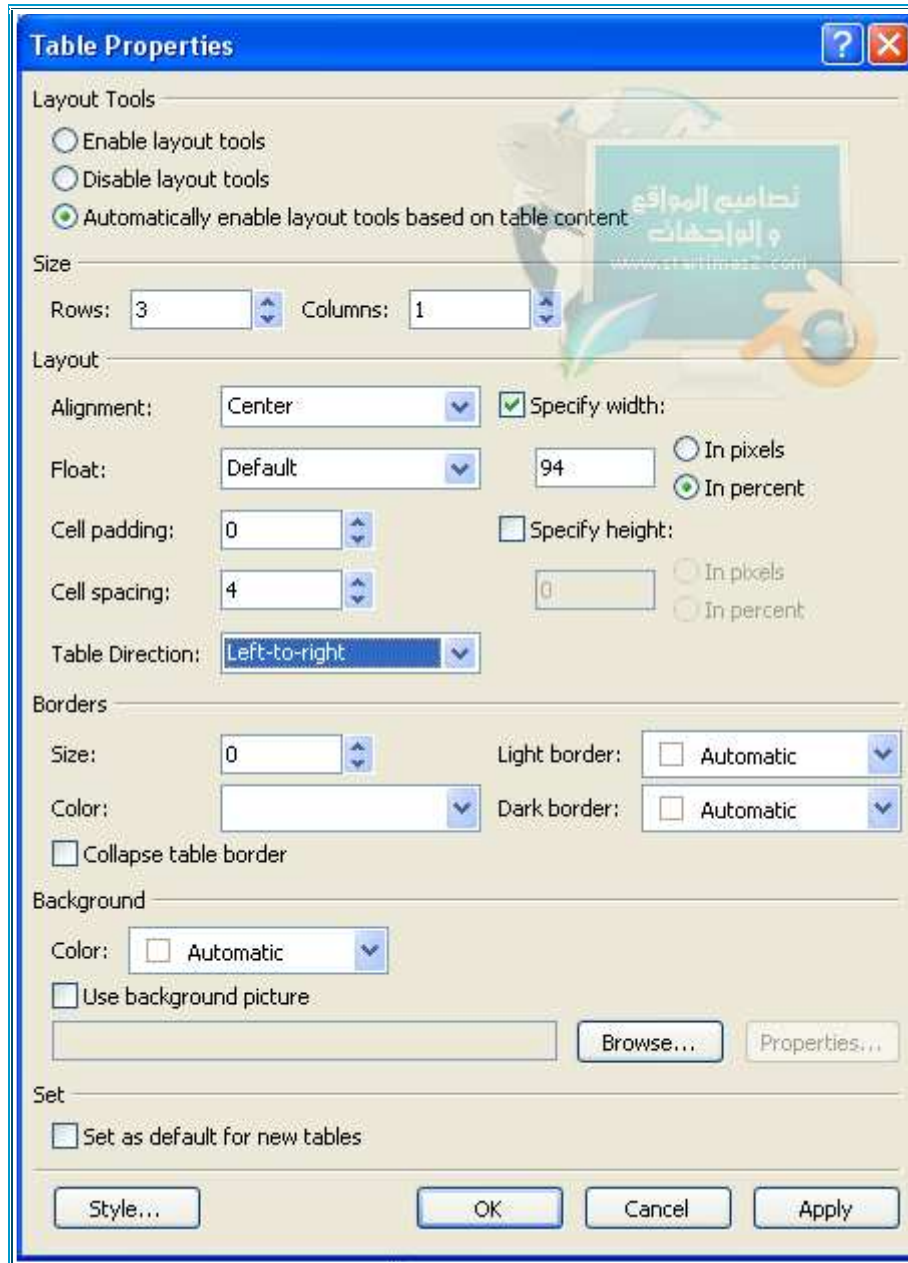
Table Properties

Layout Tools

Enable layout tools

Disable layout tools

Automatically enable layout tools based on table content

تصاميم المواقع و الواجهات
www.startimes2.com

Size

Rows: 3 Columns: 1

Layout

Alignment: Center

Specify width:

Float: Default

94

In pixels

In percent

Cell padding: 0

Specify height:

Cell spacing: 4

0

In pixels

In percent

Table Direction: Left-to-right

Borders

Size: 0

Light border: Automatic

Color:

Dark border: Automatic

Collapse table border

Background

Color: Automatic

Use background picture

Browse...

Properties...

Set

Set as default for new tables

Style...

OK

Cancel

Apply